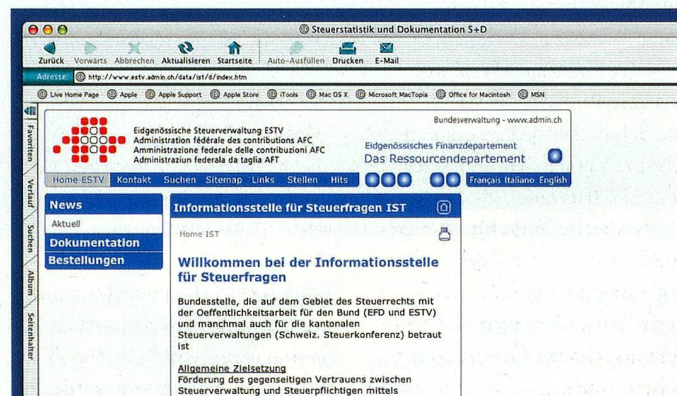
Steuerstatistik und Dokumentation S+D

Zurück Vorwärts Abbrechen Aktualisieren Startseite Auto-Ausfüllen Drucken E-Mail

Adresse: http://www.estv.admin.ch/data/ist/d/index.htm

Live Home Page Apple Apple Support Apple Store iTools Mac OS X Microsoft MacTopia Office for Macintosh MSN

Favoriten Verlauf Suchen Album Seitenhalter

Bundesverwaltung - www.admin.ch

Eidgenössische Steuerverwaltung ESTV
Administration fédérale des contributions AFC
Amministrazione federale delle contribuzioni AFC
Administraziun federala da taglia AFT

Eidgenössisches Finanzdepartement
Das Ressourcendepartement

Home ESTV Kontakt Suchen Sitemap Links Stellen Hits Français Italiano English

News
Aktuell
Dokumentation
Bestellungen

Informationsstelle für Steuerfragen IST

Home IST

Willkommen bei der Informationsstelle für Steuerfragen

Bundesstelle, die auf dem Gebiet des Steuerrechts mit der Oeffentlichkeitsarbeit für den Bund (EFD und ESTV) und manchmal auch für die kantonalen Steuerverwaltungen (Schweiz. Steuerkonferenz) betraut ist

Allgemeine Zielsetzung
Förderung des gegenseitigen Vertrauens zwischen Steuerverwaltung und Steuerpflichtigen mittels